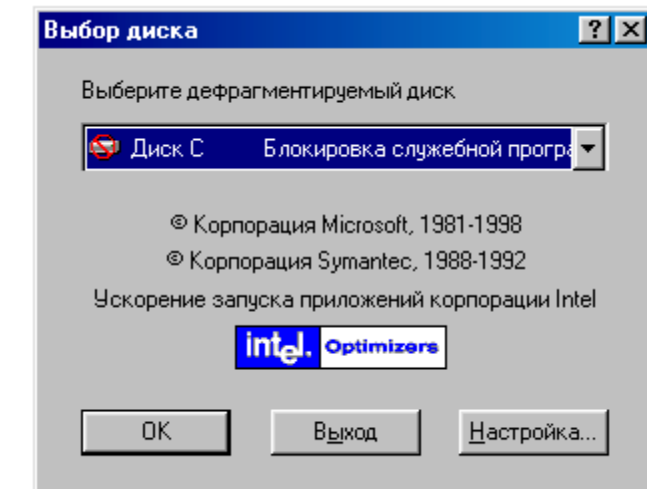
Выбор диска

?

Выберите дефрагментируемый диск

Диск C Блокировка служебной програ

© Корпорация Microsoft, 1981-1998

© Корпорация Symantec, 1988-1992

Ускорение запуска приложений корпорации Intel

intel. Optimizers

OK

Выход

Настройка...